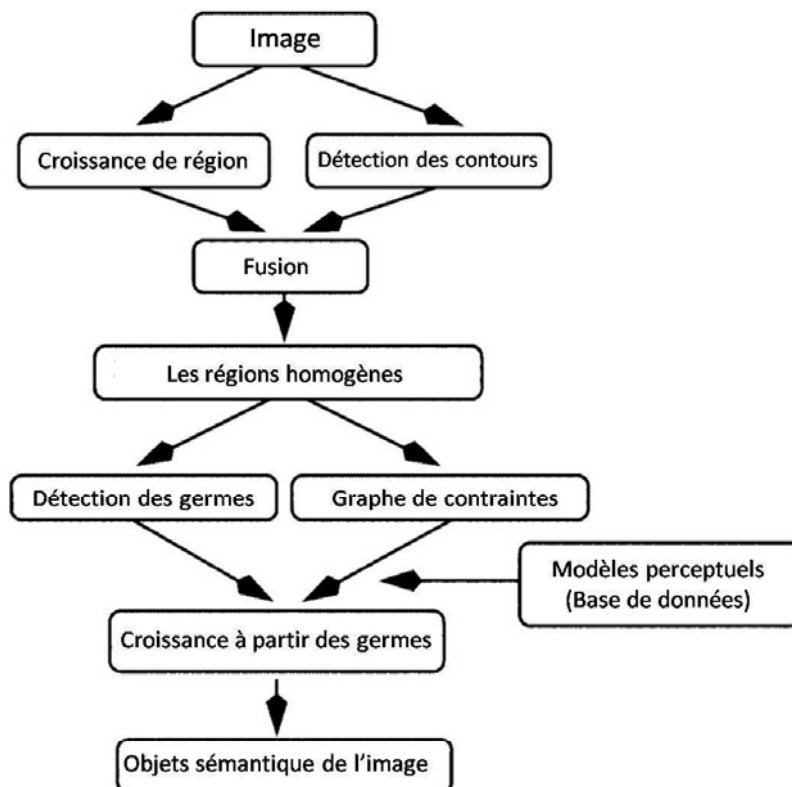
Image

Croissance de région

Détection des contours

Fusion

Les régions homogènes

Détection des germes

Graphe de contraintes

Modèles perceptuels (Base de données)

Croissance à partir des germes

Objets sémantique de l'image